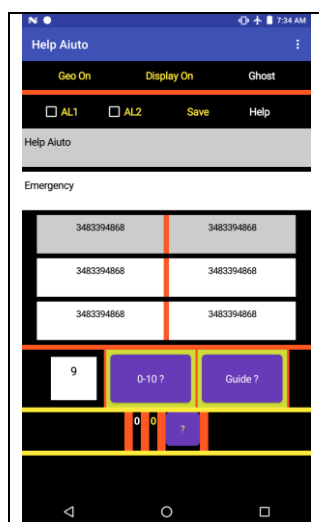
N
7:34 AM

Help Aiuto

Geo On
Display On
Ghost

AL1
AL2
Save
Help

Help Aiuto

Emergency

| 3483394868 | 3483394868 |
|---|---|
| 3483394868 | 3483394868 |
| 3483394868 | 3483394868 |

9
0-10 ?
Guide ?

0
0
?